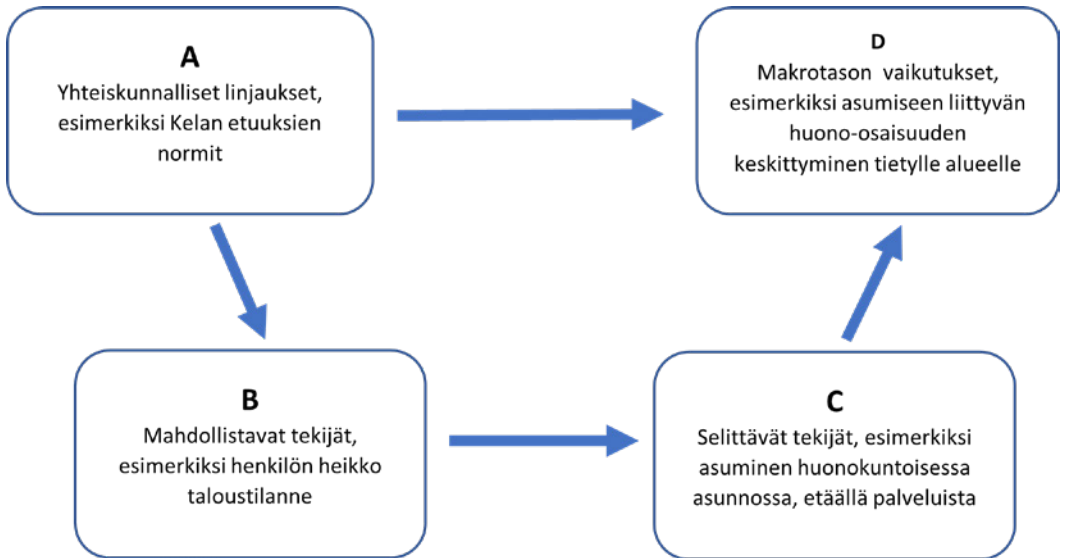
A
Yhteiskunnalliset linjaukset, esimerkiksi Kelan etuuksien normit

D
Makrotason vaikutukset, esimerkiksi asumiseen liittyvän huono-osaisuuden keskittyminen tietylle alueelle

B
Mahdollistavat tekijät, esimerkiksi henkilön heikko taloustilanne

C
Selittävät tekijät, esimerkiksi asuminen huonokuntoisessa asunnossa, etäällä palveluista